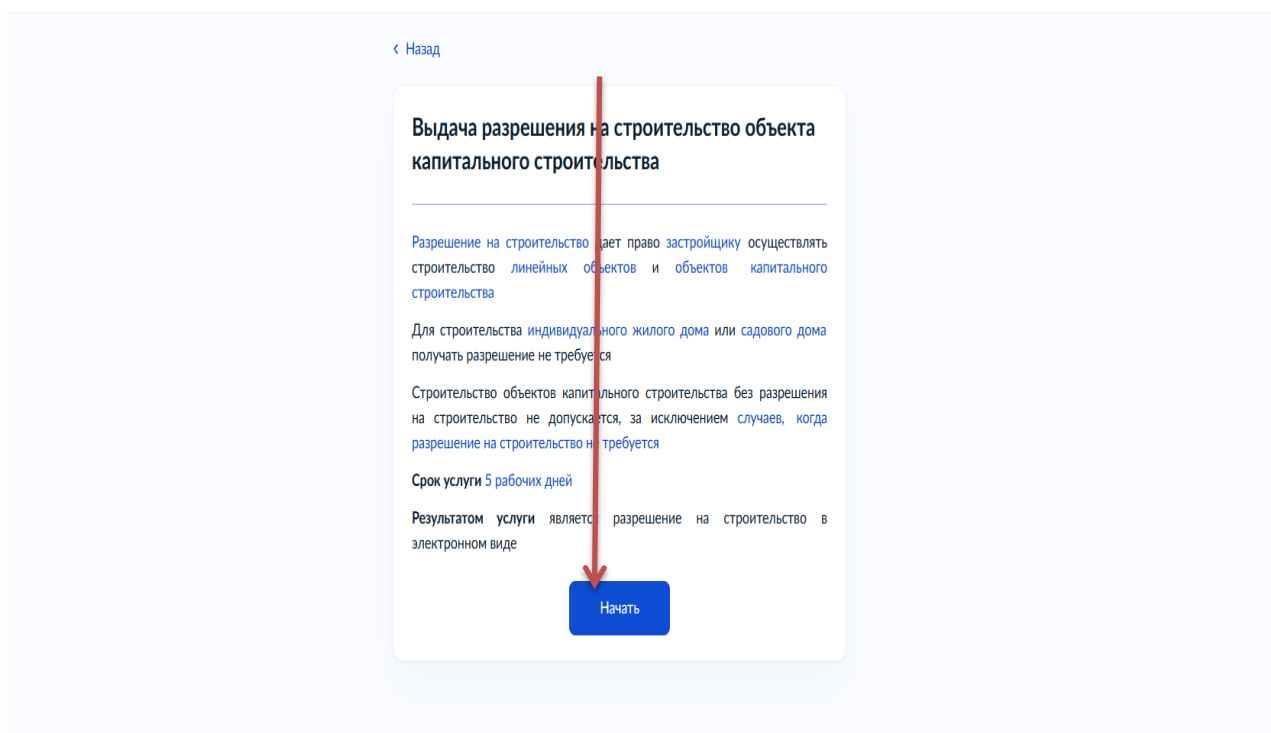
‹ Назад

Выдача разрешения на строительство объекта капитального строительства

Разрешение на строительство дает право застройщику осуществлять строительство линейных объектов и объектов капитального строительства

Для строительства индивидуального жилого дома или садового дома получать разрешение не требуется

Строительство объектов капитального строительства без разрешения на строительство не допускается, за исключением случаев, когда разрешение на строительство не требуется

Срок услуги 5 рабочих дней

Результатом услуги является разрешение на строительство в электронном виде

Начать